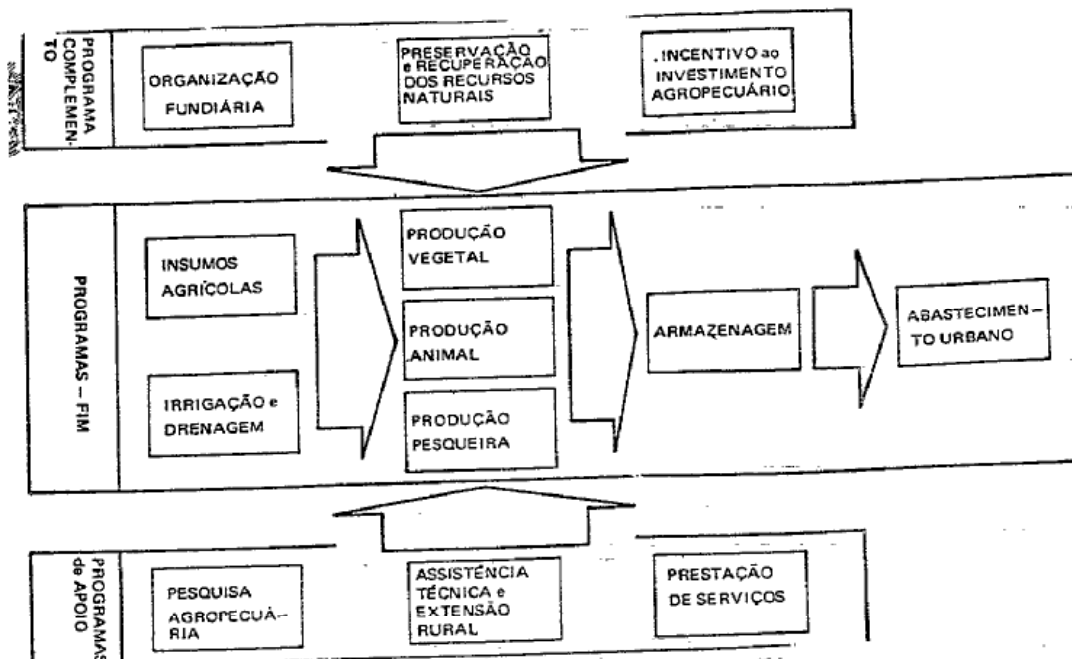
PROGRAMA COMPLEMENTO

ORGANIZAÇÃO FUNDIÁRIA

PRESERVAÇÃO e RECUPERAÇÃO DOS RECURSOS NATURAIS

. INCENTIVO ao INVESTIMENTO AGROPECUÁRIO

PROGRAMAS – FIM

INSUMOS AGRÍCOLAS

IRRIGAÇÃO e DRENAGEM

PRODUÇÃO VEGETAL

PRODUÇÃO ANIMAL

PRODUÇÃO PESQUEIRA

ARMAZENAGEM

ABASTECIMENTO URBANO

PROGRAMAS de APOIO

PESQUISA AGROPECUÁRIA

ASSISTÊNCIA TÉCNICA e EXTENSÃO RURAL

PRESTAÇÃO DE SERVIÇOS